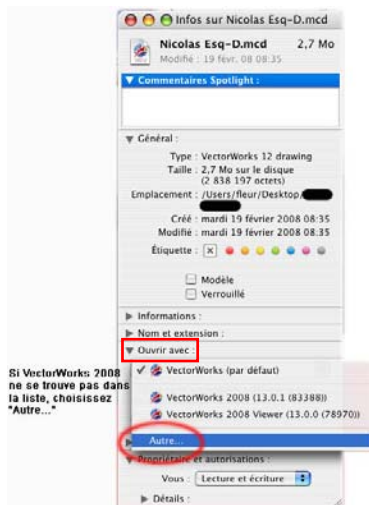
Infos sur Nicolas Esq-D.mcd

Nicolas Esq-D.mcd 2,7 Mo
Modifié : 19 févr. 08 08:35

▼ Commentaires Spotlight :

▼ Général :

Type : VectorWorks 12 drawing
Taille : 2,7 Mo sur le disque (2 838 197 octets)
Emplacement : /Users/fleur/Desktop/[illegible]
Créé : mardi 19 février 2008 08:35
Modifié : mardi 19 février 2008 08:35
Étiquette : ☒

☐ Modèle
☐ Verrouillé

▶ Informations :
▶ Nom et extension :
▼ Ouvrir avec :

✓ VectorWorks (par défaut)
VectorWorks 2008 (13.0.1 (83388))
VectorWorks 2008 Viewer (13.0.0 (78970))
Autre...

Propriétaire et autorisations :
Vous : Lecture et écriture
▶ Détails :

Si VectorWorks 2008 ne se trouve pas dans la liste, choisissez "Autre..."